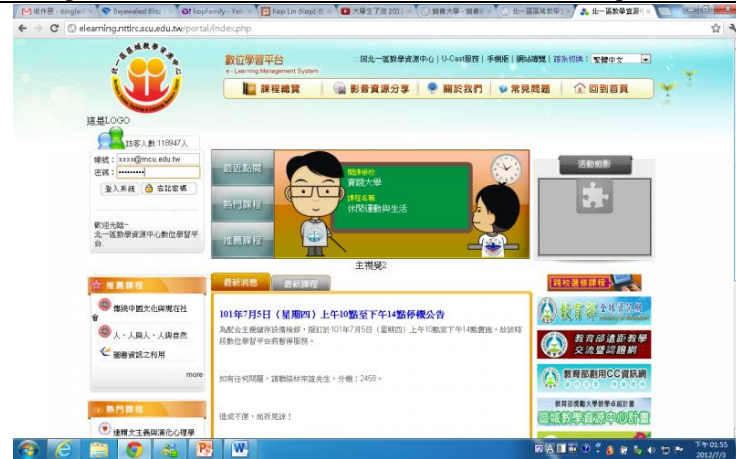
M 收件匣 - tingle | Bejeweled Blitz | kopfamily - Yah | Kop Lin (Kop) | 大學生了沒 201 | 銘傳大學 - 銘傳 | 北一區區域教學 | 北一區數位學習 ×

elearning.nttlrc.scu.edu.tw/portal/index.php

數位學習平台
e-Learning Management System

:: 回北一區教學資源中心 | U-Cast服務 | 手機版 | 網站導覽 | 語系切換: 繁體中文

課程總覽 | 影音資源分享 | 關於我們 | 常見問題 | 回到首頁

這是LOGO

訪客人數:118947人

帳號: xxxx@mcu.edu.tw
密碼: ••••••••••
登入系統 | 忘記密碼

歡迎光臨~
北一區教學資源中心數位學習平台

最近動態
熱門課程
推薦課程

開課學校
銘傳大學
課程名稱
休閒運動與生活

主視覺2

活動剪影

推薦課程
傳統中國文化與現在社會
人、人與人、人與自然
圖書資訊之利用
more

熱門課程
達爾文主義與演化心理學

最新消息 | 最新課程

101年7月5日（星期四）上午10點至下午14點停機公告

為配合主機維修設備檢修，預訂於101年7月5日（星期四）上午10點至下午14點實施，故該時段數位學習平台將暫停服務。

如有任何問題，請聯絡林宜蓮先生，分機：2458。

造成不便，尚祈見諒！

跨校選修課程
教育部全球資訊網
教育部遠距教學交流暨認證網
教育部創用CC資訊網
教育部獎勵大學教學卓越計畫
區域教學資源中心計畫

下午 01:55
2012/7/3